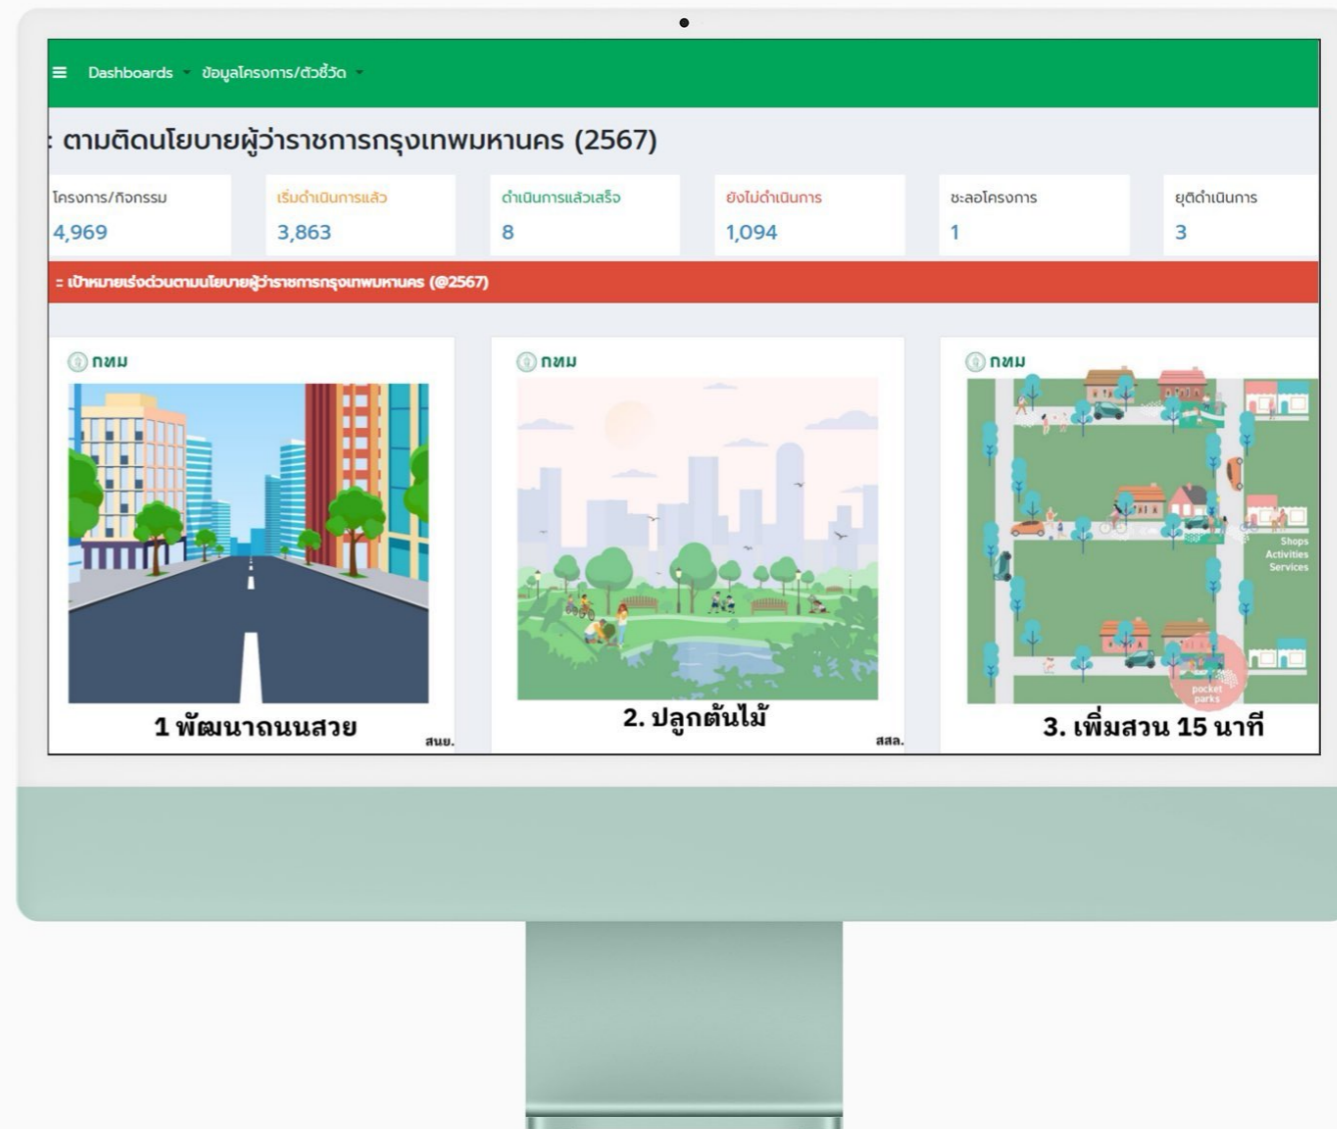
≡ Dashboards ▾ ข้อมูลโครงการ/ตัวชี้วัด ▾

: ตามติดนโยบายผู้ว่าราชการกรุงเทพมหานคร (2567)

โครงการ/กิจกรรม
4,969

เริ่มดำเนินการแล้ว
3,863

ดำเนินการแล้วเสร็จ
8

ยังไม่ดำเนินการ
1,094

ชะลอโครงการ
1

ยุติดำเนินการ
3

:: เป้าหมายเร่งด่วนตามนโยบายผู้ว่าราชการกรุงเทพมหานคร (@2567)

กทม

1 พัฒนาถนนสวย

สนย.

กทม

2. ปลูกต้นไม้

สสล.

กทม

Shops
Activities
Services

pocket parks

3. เพิ่มสวน 15 นาที